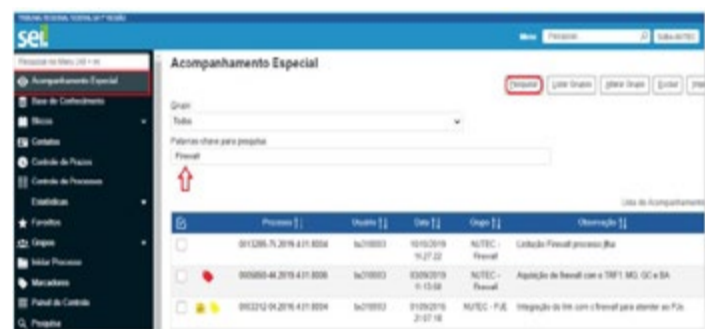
TRIBUNAL REGIONAL FEDERAL DA 1ª REGIÃO

sei!

Menu Pesquisar

Pesquisar no Menu (Alt + m)

Acompanhamento Especial

Base de Conhecimento

Blocos

Contatos

Controle de Prazos

Controle de Processos

Estatísticas

Favoritos

Grupos

Iniciar Processo

Marcadores

Painel de Controle

Pesquisa

Acompanhamento Especial

Pesquisar Listar Grupos Novo Grupo Excluir

Grupo:

Todos

Palavras-chave para pesquisa:

Firewall

Lista de Acompanhamento

| | Processo | Usuário | Data | Grupo | Observação |
|---|---|---|---|---|---|
| | 0013285-75.2016.4.01.8004 | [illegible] | 10/10/2019 15:27:22 | NUTEC - Firewall | Licitação Firewall processo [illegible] |
| | 0005650-46.2016.4.01.8006 | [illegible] | 03/09/2019 11:13:58 | NUTEC - Firewall | Aquisição de firewall com o TRF1 MG, GO e BA |
| | 0003212-04.2016.4.01.8004 | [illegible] | 01/09/2019 21:07:18 | NUTEC - PJE | Integração do link com o firewall para atender ao PJe |